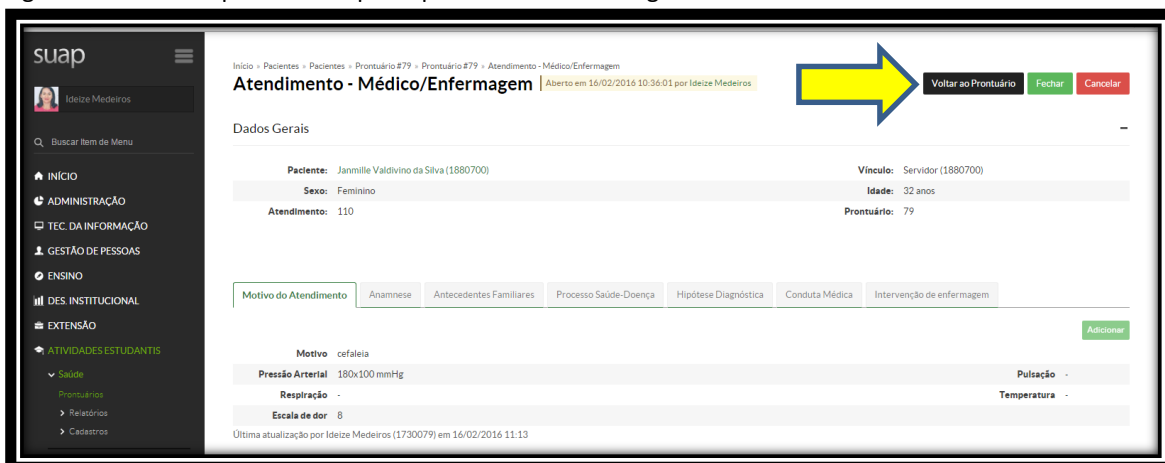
suap

Ideize Medeiros

Buscar Item de Menu

INÍCIO
ADMINISTRAÇÃO
TEC. DA INFORMAÇÃO
GESTÃO DE PESSOAS
ENSINO
DES. INSTITUCIONAL
EXTENSÃO
ATIVIDADES ESTUDANTIS
Saúde
Prontuários
Relatórios
Cadastros

Início » Pacientes » Pacientes » Prontuário #79 » Prontuário #79 » Atendimento - Médico/Enfermagem

Atendimento - Médico/Enfermagem Aberto em 16/02/2016 10:36:01 por Ideize Medeiros

Voltar ao Prontuário Fechar Cancelar

Dados Gerais

| | | | |
|---|---|---|---|
| Paciente: | Janmille Valdivino da Silva (1880700) | Vínculo: | Servidor (1880700) |
| Sexo: | Feminino | Idade: | 32 anos |
| Atendimento: | 110 | Prontuário: | 79 |

Motivo do Atendimento | Anamnese | Antecedentes Familiares | Processo Saúde-Doença | Hipótese Diagnóstica | Conduta Médica | Intervenção de enfermagem

Adicionar

| | | | |
|---|---|---|---|
| Motivo | cefaleia | | |
| Pressão Arterial | 180x100 mmHg | Pulsação | - |
| Respiração | - | Temperatura | - |
| Escala de dor | 8 | | |

Última atualização por Ideize Medeiros (1730079) em 16/02/2016 11:13